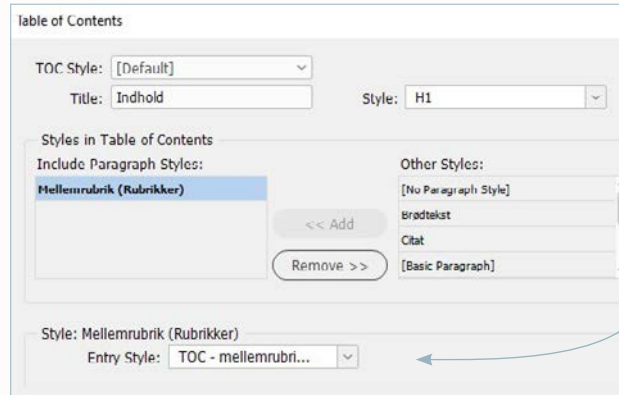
Table of Contents

TOC Style: [Default]
Title: Indhold
Style: H1

Styles in Table of Contents
Include Paragraph Styles:
Mellemrubrik (Rubrikker)

<< Add
Remove >>

Other Styles:
[No Paragraph Style]
Brødtekst
Citat
[Basic Paragraph]

Style: Mellemrubrik (Rubrikker)
Entry Style: TOC - mellemrubri...